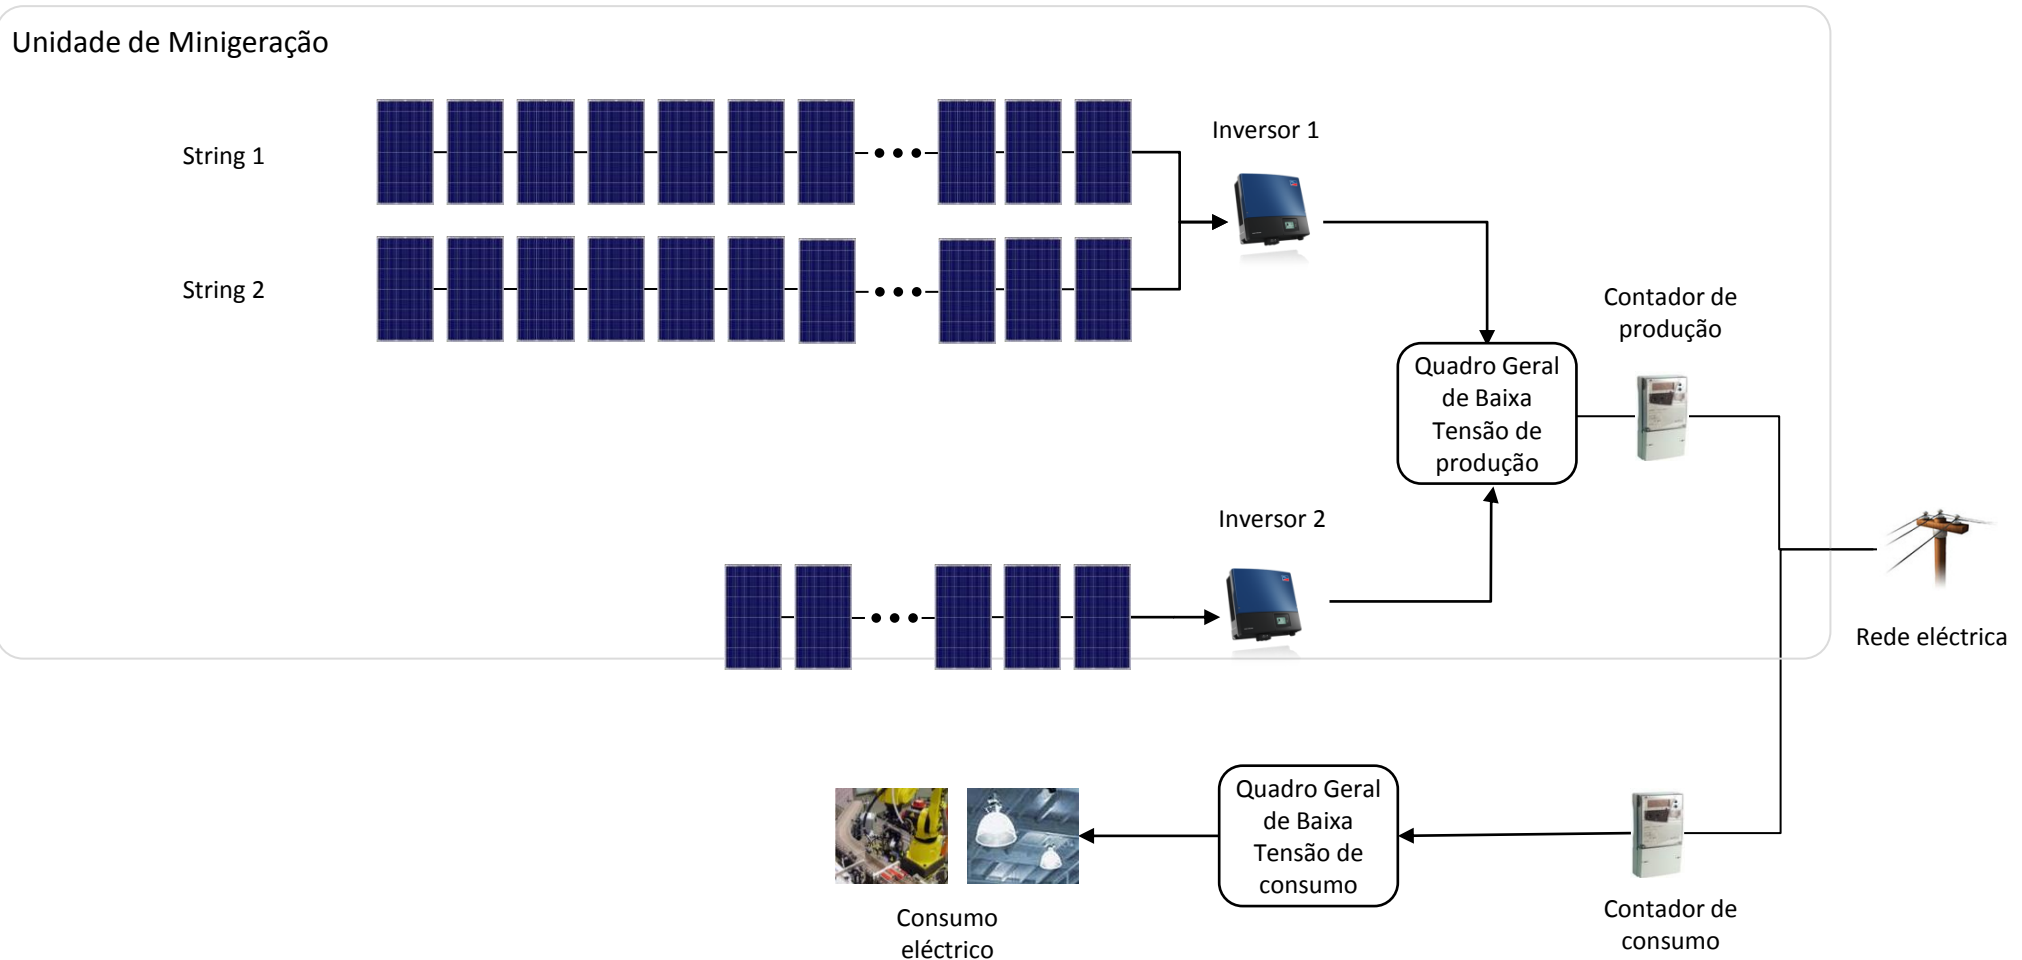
Unidade de Minigeração

String 1

String 2

Inversor 1

Contador de produção

Quadro Geral de Baixa Tensão de produção

Inversor 2

Rede eléctrica

Quadro Geral de Baixa Tensão de consumo

Consumo eléctrico

Contador de consumo